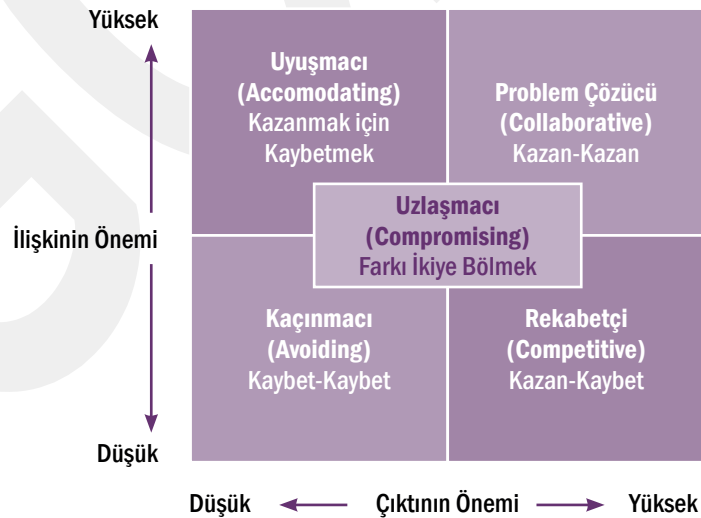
Yüksek

İlişkinin Önemi

Düşük

Uyuşmacı
(Accomodating)
Kazanmak için
Kaybetmek

Problem Çözücü
(Collaborative)
Kazan-Kazan

Uzlaşmacı
(Compromising)
Farkı İkiye Bölmek

Kaçınmacı
(Avoiding)
Kaybet-Kaybet

Rekabetçi
(Competitive)
Kazan-Kaybet

Düşük Çıktının Önemi Yüksek